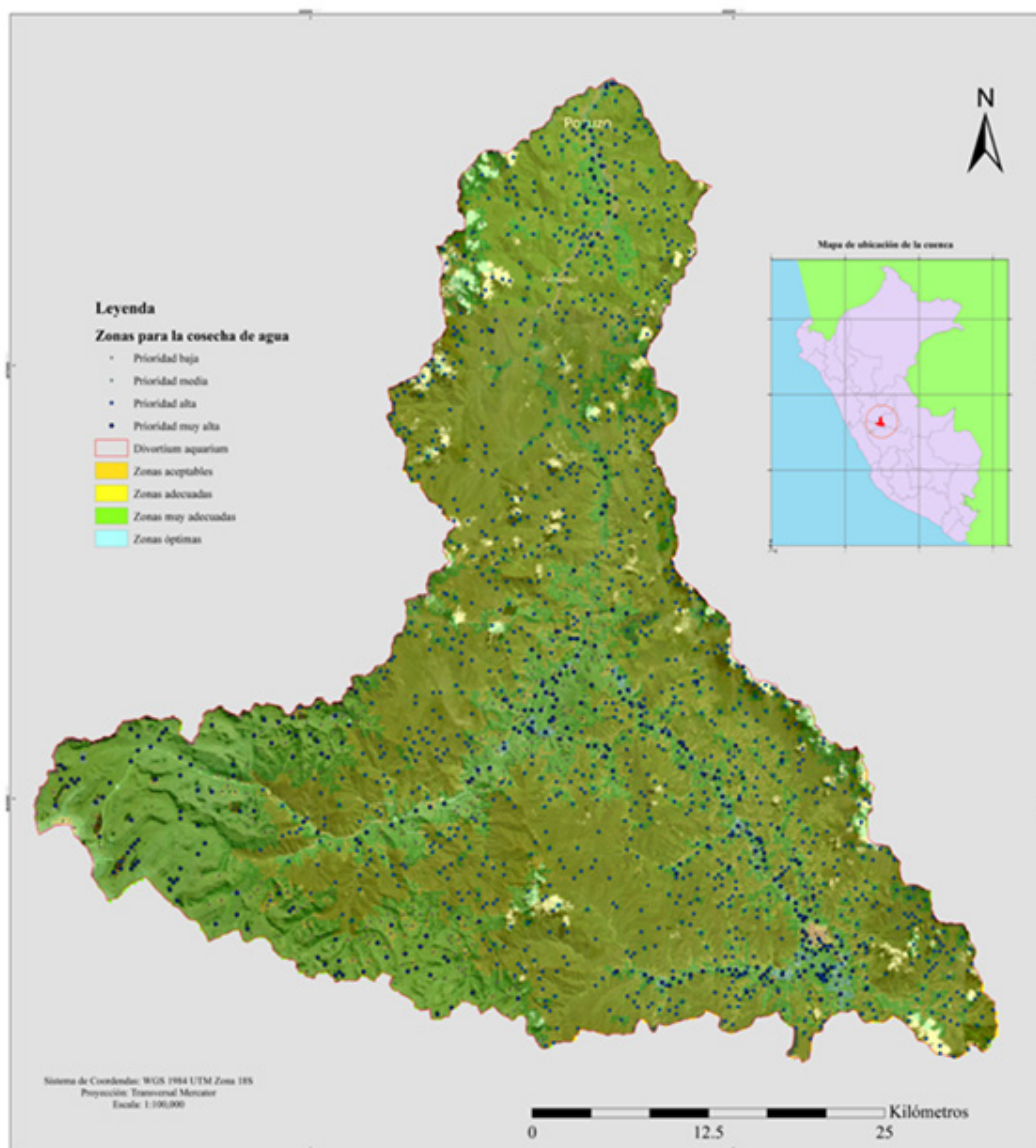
N

Poruzn

Mapa de ubicación de la cuenca

Leyenda

Zonas para la cosecha de agua

Prioridad baja

Prioridad media

Prioridad alta

Prioridad muy alta

Divortium aquarium

Zonas aceptables

Zonas adecuadas

Zonas muy adecuadas

Zonas óptimas

Sistema de Coordendas: WGS 1984 UTM Zona 18S
Proyección: Transversal Mercator
Escala: 1:100,000

Kilómetros
0 12.5 25